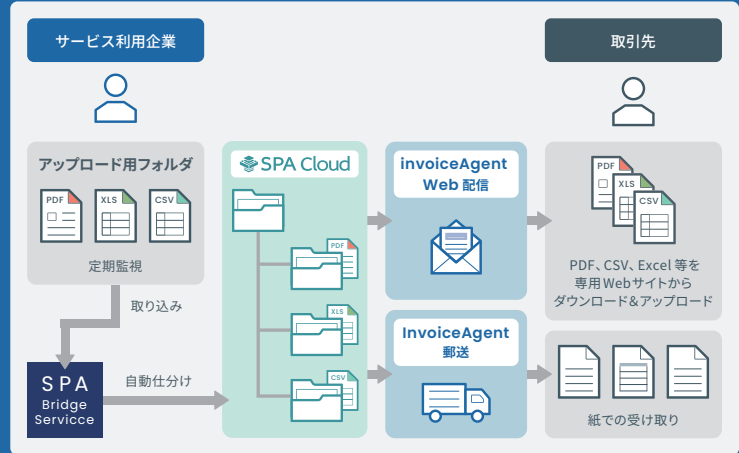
サービス利用企業

取引先

アップロード用フォルダ

PDF XLS CSV

定期監視

取り込み

SPA Bridge Servicce

自動仕分け

SPA Cloud

PDF

XLS

CSV

invoiceAgent Web 配信

InvoiceAgent 郵送

PDF XLS CSV

PDF、CSV、Excel 等を専用Webサイトからダウンロード＆アップロード

紙での受け取り